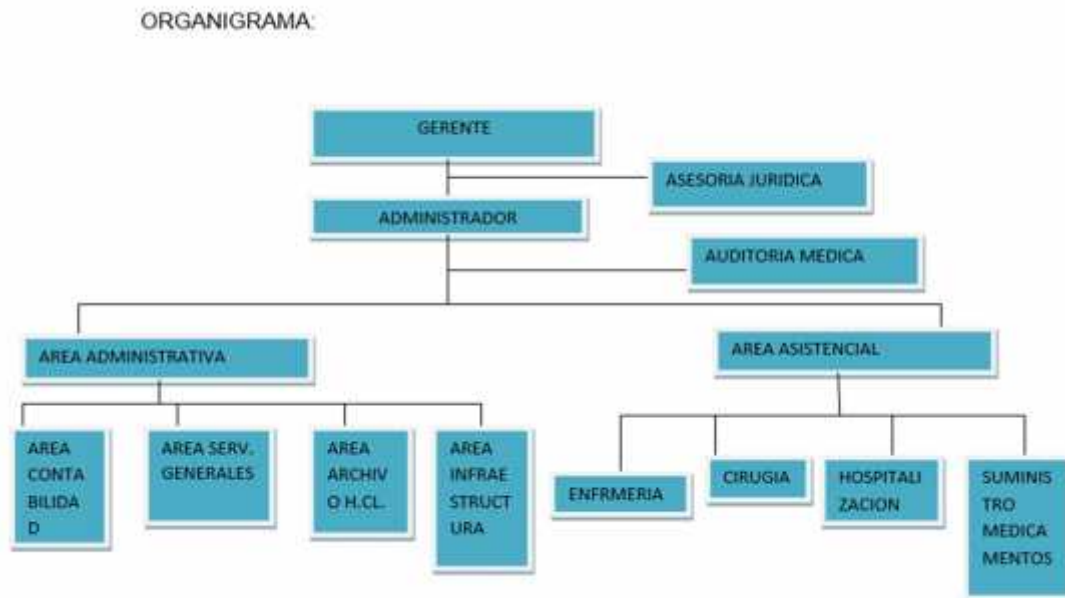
ORGANIGRAMA:

GERENTE

ASESORIA JURIDICA

ADMINISTRADOR

AUDITORIA MEDICA

AREA ADMINISTRATIVA

AREA ASISTENCIAL

AREA CONTABILIDAD

AREA SERV. GENERALES

AREA ARCHIVO H.CL.

AREA INFRAESTRUCTURA

ENFRMERIA

CIRUGIA

HOSPITALIZACION

SUMINISTRO MEDICAMENTOS